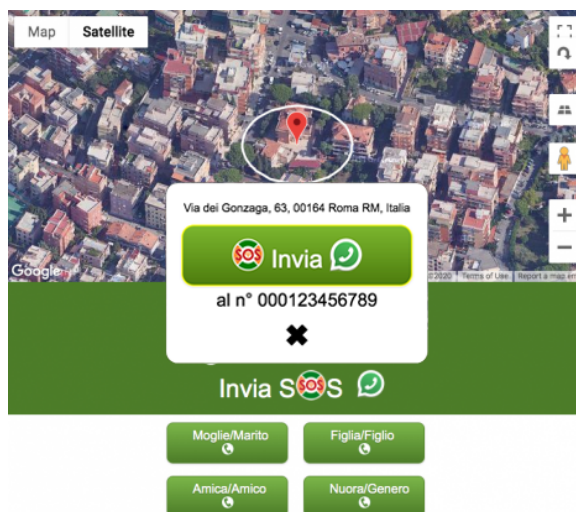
Map Satellite

Via dei Gonzaga, 63, 00164 Roma RM, Italia

SOS Invia

al n° 000123456789

✖

Google

©2020 Terms of Use Report a map er

Invia S SOS S

Moglie/Marito

Figlia/Figlio

Amica/Amico

Nuora/Genero